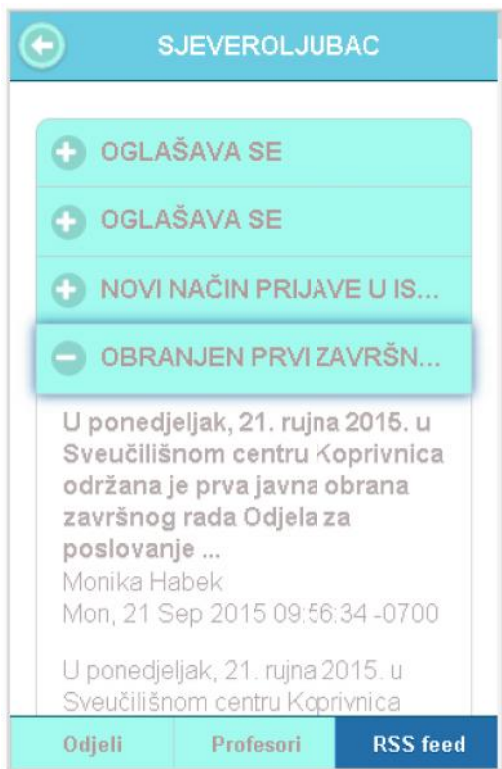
SJEVEROLJUBAC

OGLAŠAVA SE

OGLAŠAVA SE

NOVI NAČIN PRIJAVE U IS...

OBRANJEN PRVI ZAVRŠN...

U ponedjeljak, 21. rujna 2015. u Sveučilišnom centru Koprivnica održana je prva javna obrana završnog rada Odjela za poslovanje ...
Monika Habek
Mon, 21 Sep 2015 09:56:34 -0700

U ponedjeljak, 21. rujna 2015. u Sveučilišnom centru Koprivnica

Odjeli | Profesori | RSS feed